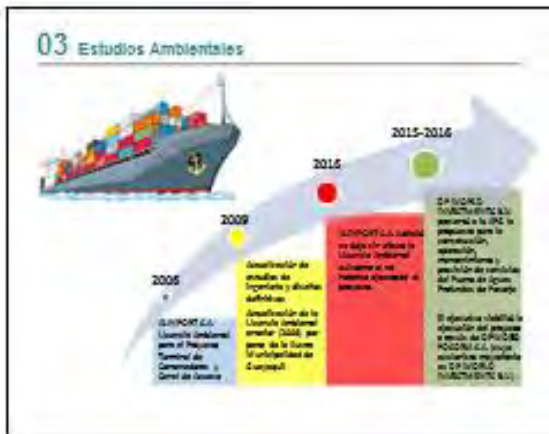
03 Estudios Ambientales

2015-2016

2015

2009

2008

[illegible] Licencia Ambiental para el Proyecto Terminal de Contenedores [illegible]

Actualización de estudios de Ingeniería y diseños definitivos. Actualización de la Licencia Ambiental (2008), por parte de la Ilustre Municipalidad de Guayaquil.

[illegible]

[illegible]